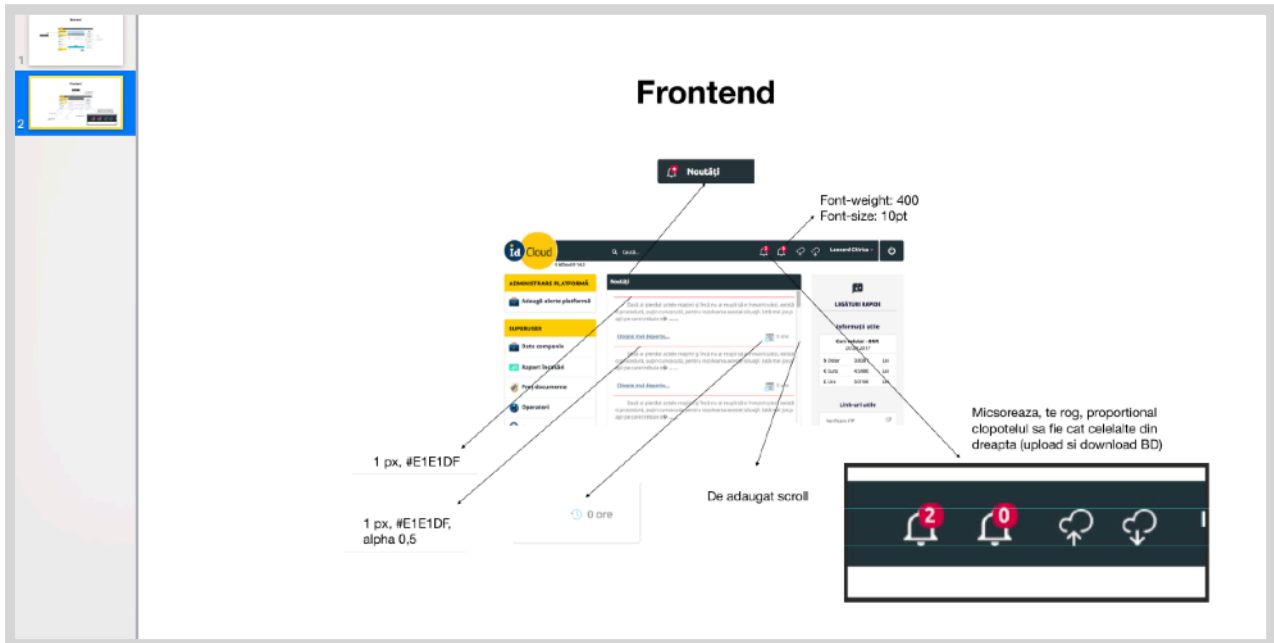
1

2

Frontend

Noutăți

Font-weight: 400
Font-size: 10pt

id Cloud

Caută...

Leonard Chirica

ADMINISTRARE PLATFORMĂ

Adaugă alerte platformă

SUPERUSER

Date companie

Raport facturări

Port documente

Operatori

Noutăți

Citește mai departe...

Citește mai departe...

LEGĂTURI RAPIDE

Informații utile

Link-uri utile

Micsoreaza, te rog, proportional clopotelul sa fie cat celelalte din dreapta (upload si download BD)

1 px, #E1E1DF

1 px, #E1E1DF, alpha 0,5

0 ore

De adaugat scroll

2

0